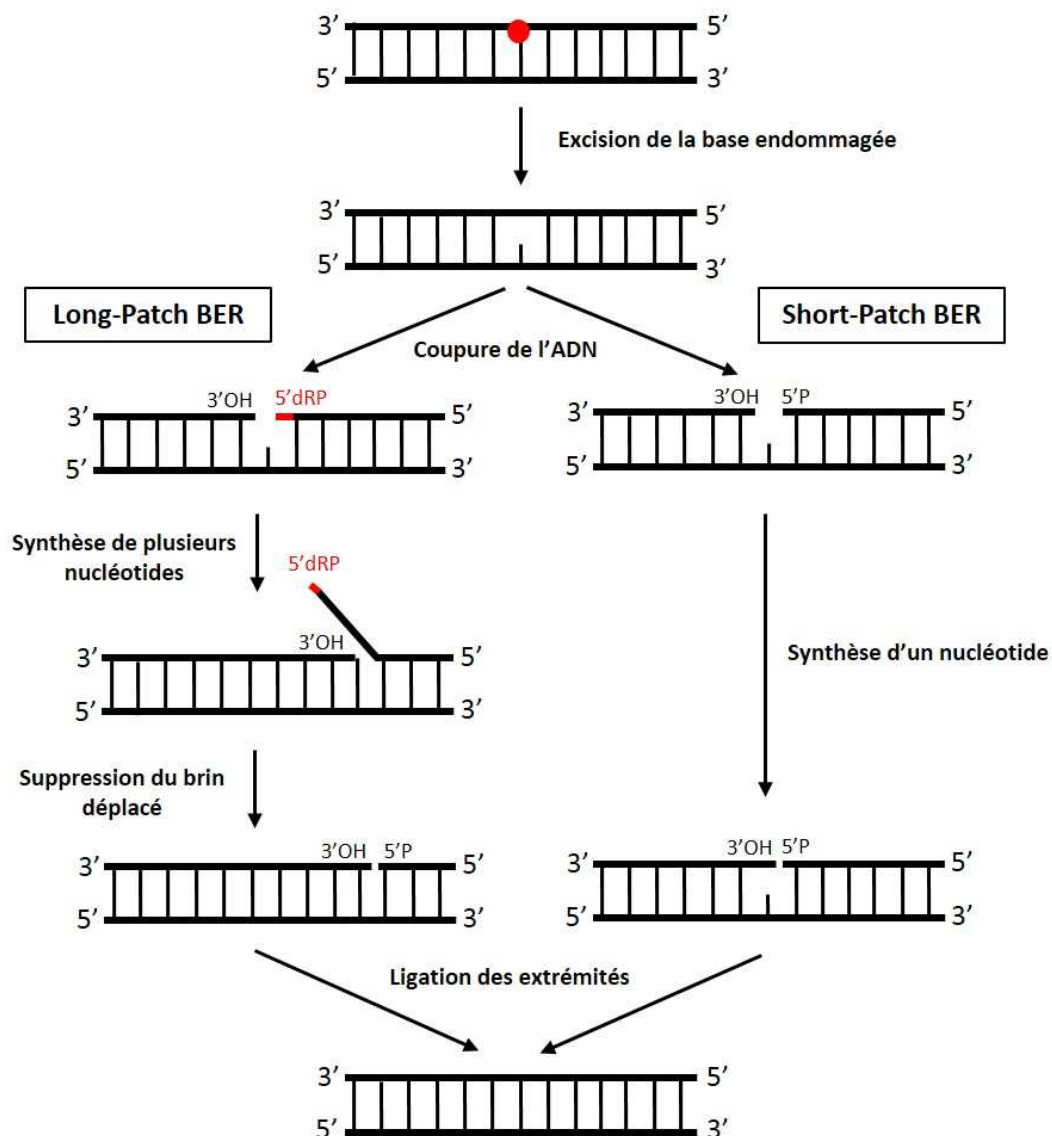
3' 5'
5' 3'

Excision de la base endommagée

3' 5'
5' 3'

Long-Patch BER

Short-Patch BER

Coupure de l'ADN

3'OH 5'dRP
3' 5'
5' 3'

3'OH 5'P
3' 5'
5' 3'

Synthèse de plusieurs nucléotides

5'dRP
3'OH
3' 5'
5' 3'

Synthèse d'un nucléotide

Suppression du brin déplacé

3'OH 5'P
3' 5'
5' 3'

3'OH 5'P
3' 5'
5' 3'

Ligation des extrémités

3' 5'
5' 3'